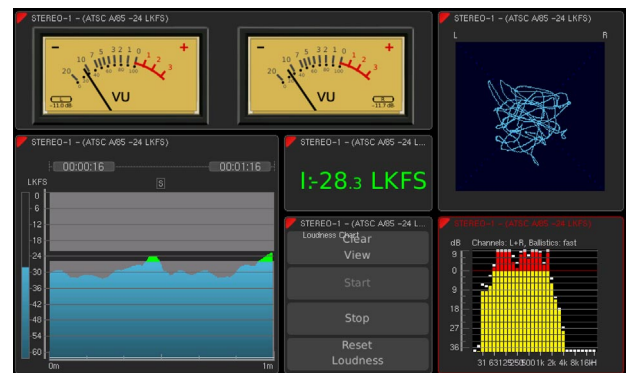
STEREO-1 - (ATSC A/85 -24 LKFS)

- 20 10 7 5 3 2 1 0 1 2 3 +
0 20 40 60 80 100
VU
-11.9 dB

- 20 10 7 5 3 2 1 0 1 2 3 +
0 20 40 60 80 100
VU
-11.7 dB

STEREO-1 - (ATSC A/85 -24 LKFS)
L R

STEREO-1 - (ATSC A/85 -24 LKFS)
00:00:16 00:01:16
S
LKFS
0
-6
-12
-18
-24
-30
-36
-42
-48
-54
-60
0m 1m

STEREO-1 - (ATSC A/85 -24 L...
I:-28.3 LKFS

STEREO-1 - (ATSC A/85 -24 LKFS)
Loudness Chart
Clear View
Start
Stop
Reset Loudness

STEREO-1 - (ATSC A/85 -24 LKFS)
dB Channels: L+R, Ballistics: fast
9
0
9
18
27
36
31 63125250500 1k 2k 4k 8k 16kHz